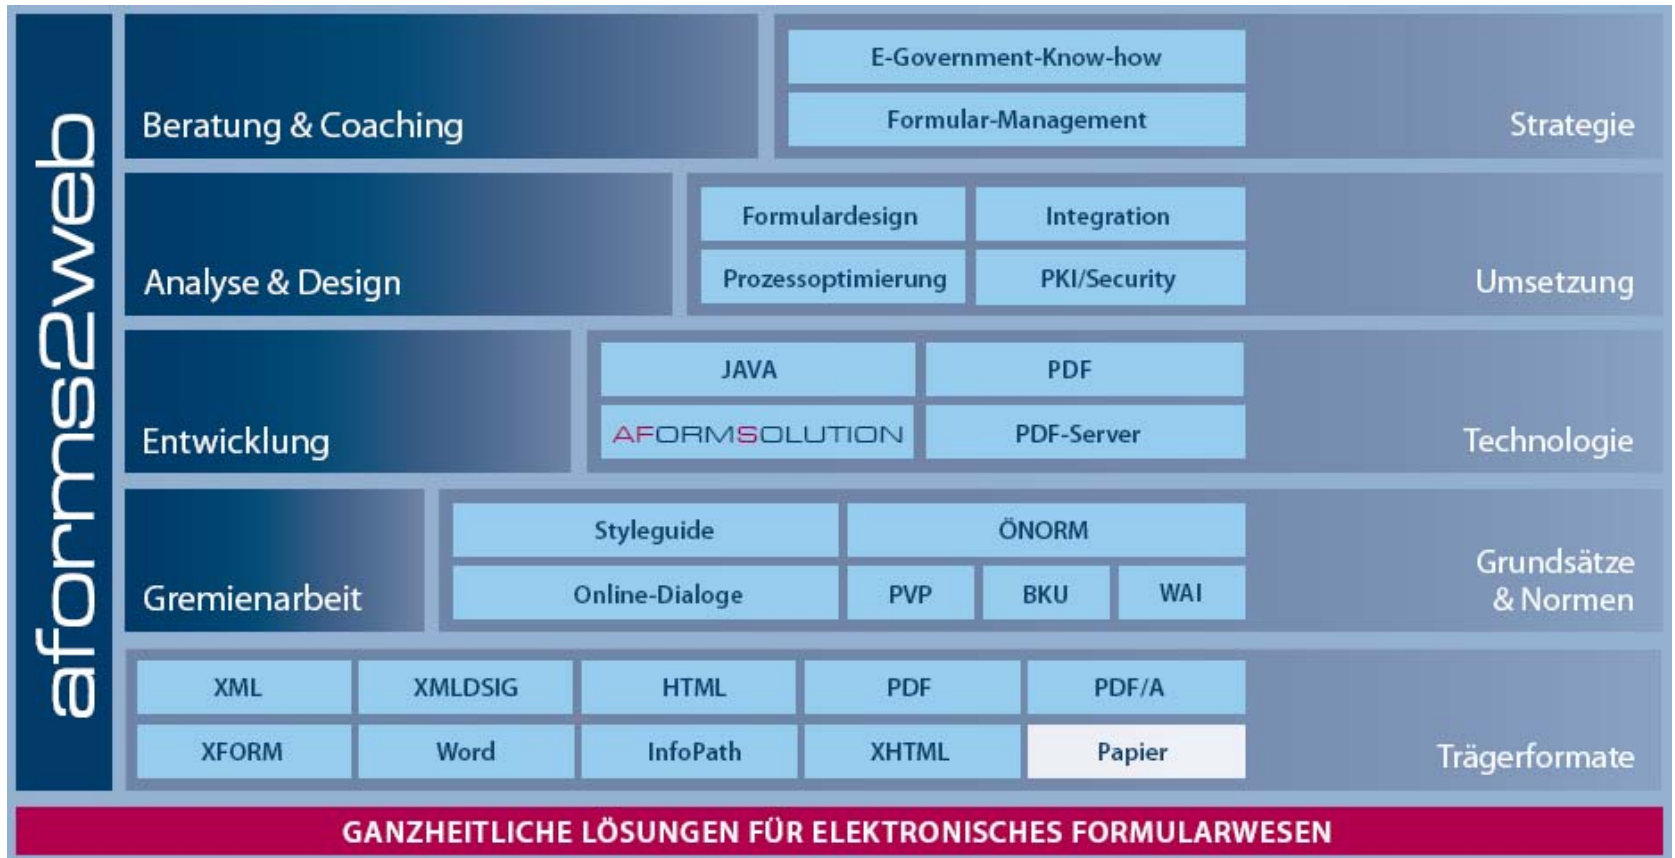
aforms2web

Beratung & Coaching

E-Government-Know-how

Formular-Management

Strategie

Analyse & Design

Formulardesign

Integration

Prozessoptimierung

PKI/Security

Umsetzung

Entwicklung

JAVA

PDF

AFORMSOLUTION

PDF-Server

Technologie

Gremienarbeit

Styleguide

ÖNORM

Online-Dialoge

PVP

BKU

WAI

Grundsätze & Normen

XML

XMLDSIG

HTML

PDF

PDF/A

XFORM

Word

InfoPath

XHTML

Papier

Trägerformate

GANZHEITLICHE LÖSUNGEN FÜR ELEKTRONISCHES FORMULARWESEN